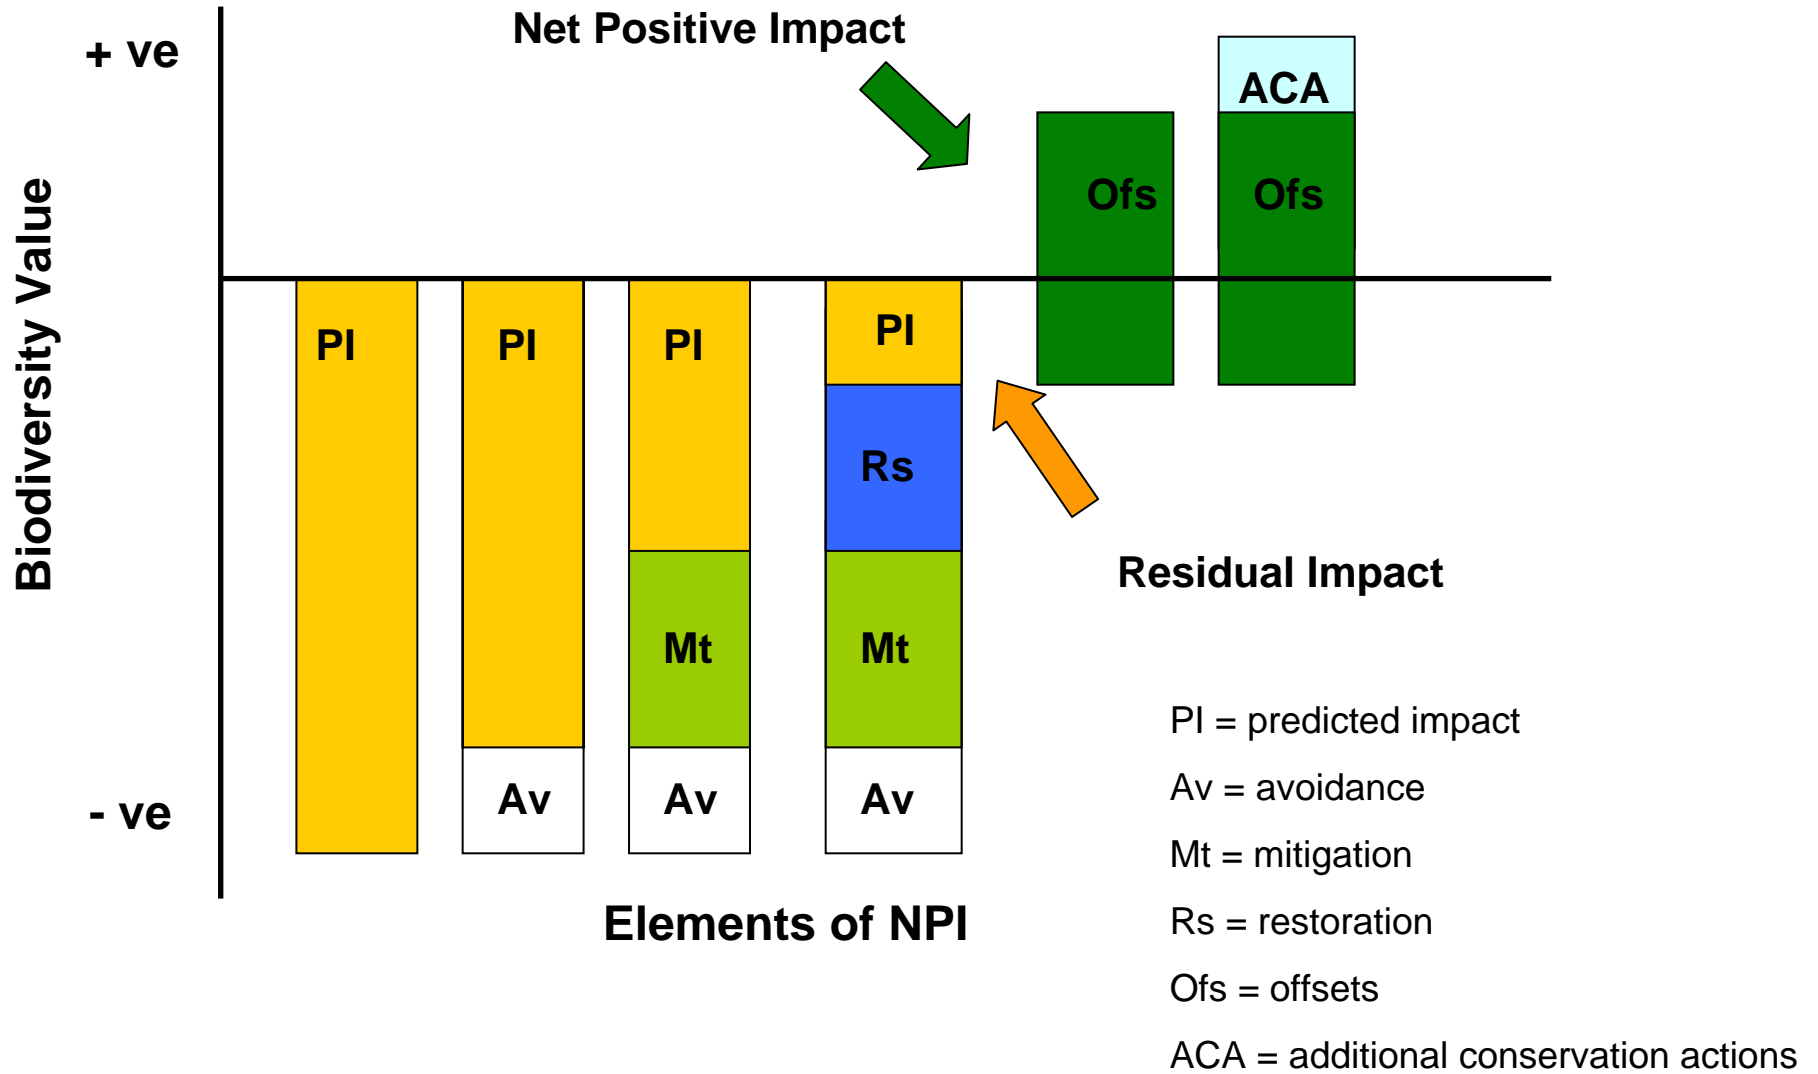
Net Positive Impact

+ ve

Biodiversity Value

- ve

ACA

Ofs

Ofs

PI

PI

PI

PI

Rs

Mt

Mt

Av

Av

Av

Residual Impact

Elements of NPI

PI = predicted impact

Av = avoidance

Mt = mitigation

Rs = restoration

Ofs = offsets

ACA = additional conservation actions